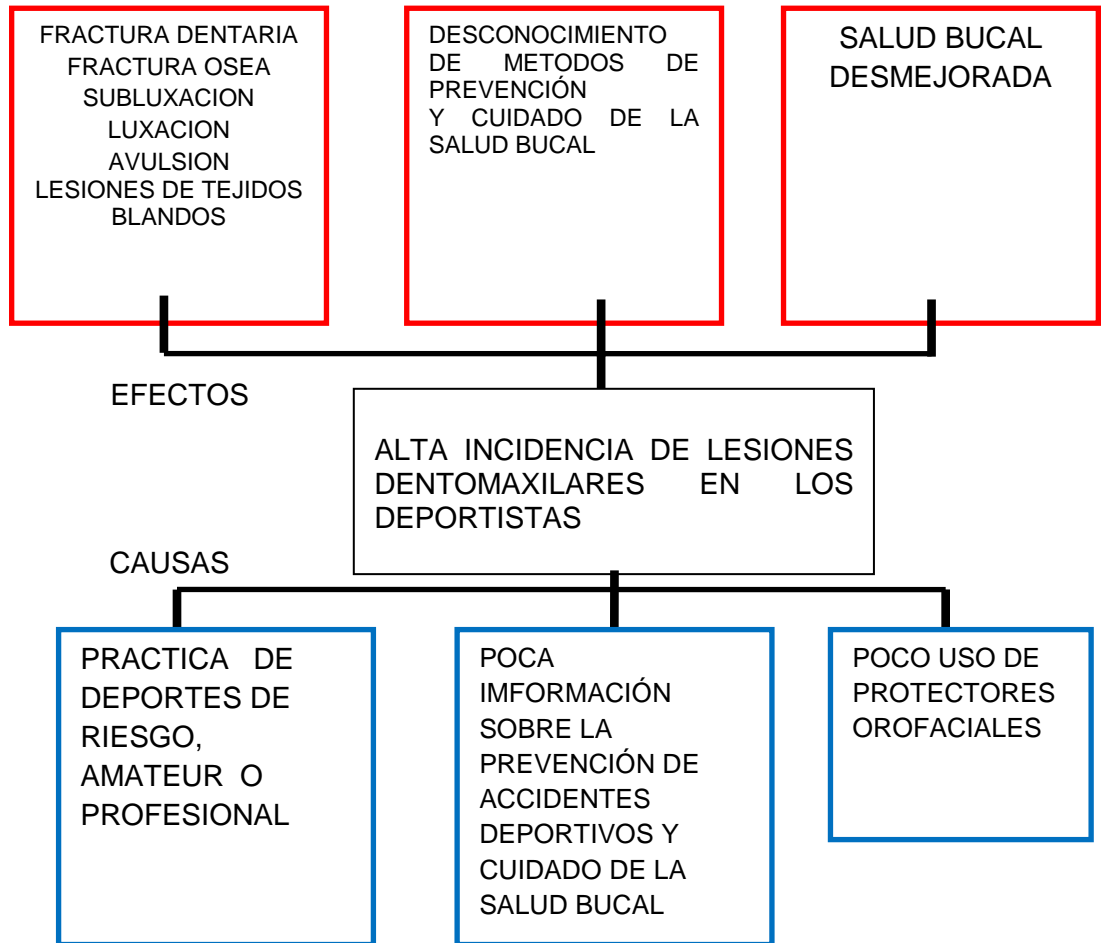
FRACTURA DENTARIA
FRACTURA OSEA
SUBLUXACION
LUXACION
AVULSION
LESIONES DE TEJIDOS BLANDOS

DESCONOCIMIENTO DE METODOS DE PREVENCIÓN Y CUIDADO DE LA SALUD BUCAL

SALUD BUCAL DESMEJORADA

EFECTOS

ALTA INCIDENCIA DE LESIONES DENTOMAXILARES EN LOS DEPORTISTAS

CAUSAS

PRACTICA DE DEPORTES DE RIESGO, AMATEUR O PROFESIONAL

POCA IMFORMACIÓN SOBRE LA PREVENCIÓN DE ACCIDENTES DEPORTIVOS Y CUIDADO DE LA SALUD BUCAL

POCO USO DE PROTECTORES OROFACIALES